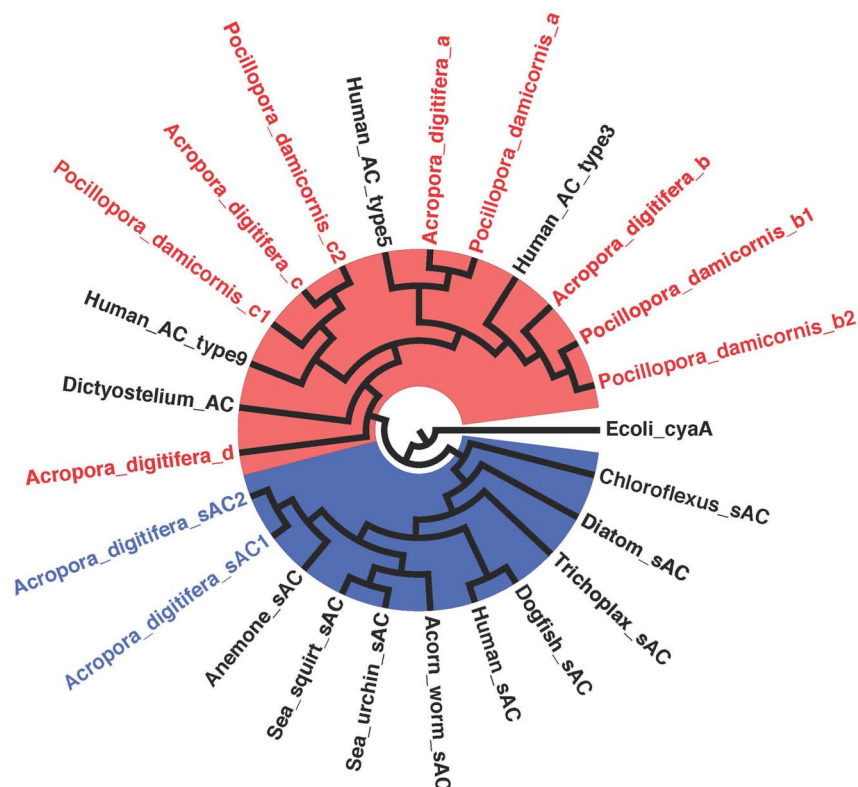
Pocillopora_damicornis_c2
Human_AC_type5
Acropora_digitifera_a
Pocillopora_damicornis_a
Human_AC_type3
Acropora_digitifera_b
Pocillopora_damicornis_b1
Pocillopora_damicornis_b2
Acropora_digitifera_c
Pocillopora_damicornis_c1
Human_AC_type9
Dictyostelium_AC
Ecoli_cyaA
Acropora_digitifera_d
Chloroflexus_sAC
Acropora_digitifera_sAC2
Diatom_sAC
Acropora_digitifera_sAC1
Trichoplax_sAC
Anemone_sAC
Dogfish_sAC
Sea_squirt_sAC
Human_sAC
Sea_urchin_sAC
Acorn_worm_sAC